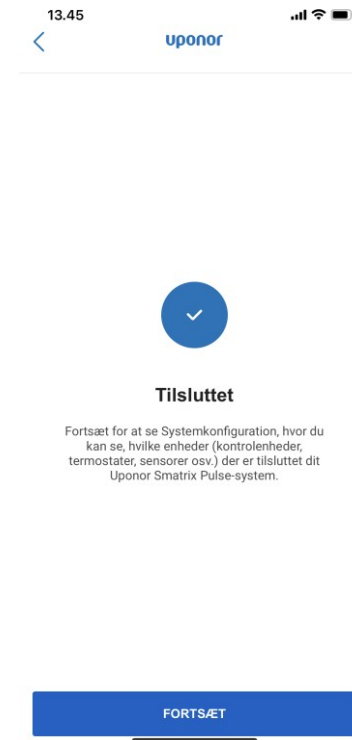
13.45

uponor

Tilsluttet

Fortsæt for at se Systemkonfiguration, hvor du kan se, hvilke enheder (kontrolenheder, termostater, sensorer osv.) der er tilsluttet dit Uponor Smatrix Pulse-system.

FORTSÆT